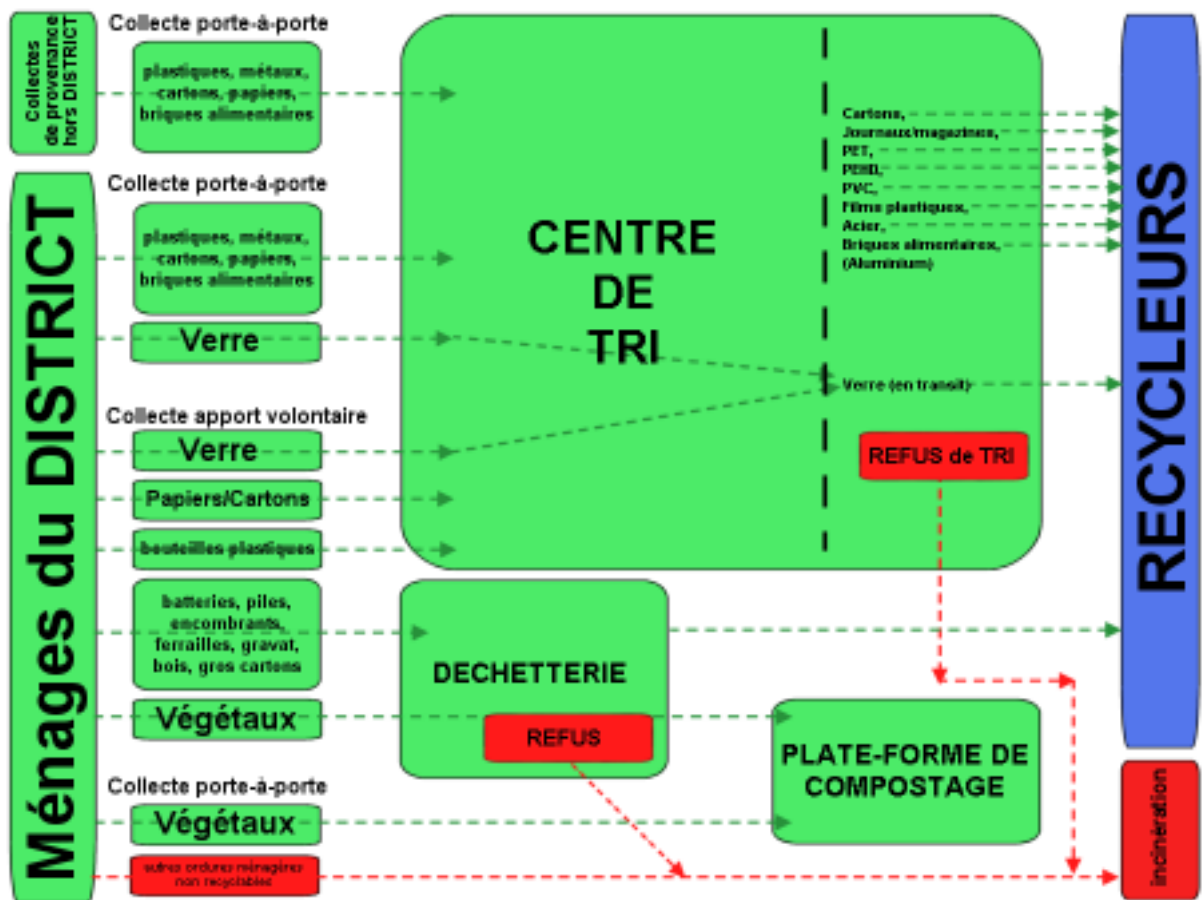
Collectes de provenance hors DISTRICT

Collecte porte-à-porte

plastiques, métaux, cartons, papiers, briques alimentaires

Ménages du DISTRICT

Collecte porte-à-porte

plastiques, métaux, cartons, papiers, briques alimentaires

Verre

Collecte apport volontaire

Verre

Papiers/Cartons

bouteilles plastiques

batteries, piles, encombrants, ferrailles, gravat, bois, gros cartons

Végétaux

Collecte porte-à-porte

Végétaux

autres ordures ménagères non recyclables

CENTRE DE TRI

Cartons,
Journaux/magazines,
PET,
PEHD,
PVC,
Films plastiques,
Acier,
Briques alimentaires,
(Aluminium)

Verre (en transit)

REFUS de TRI

DECHETTERIE

REFUS

PLATE-FORME DE COMPOSTAGE

RECYCLEURS

incinération